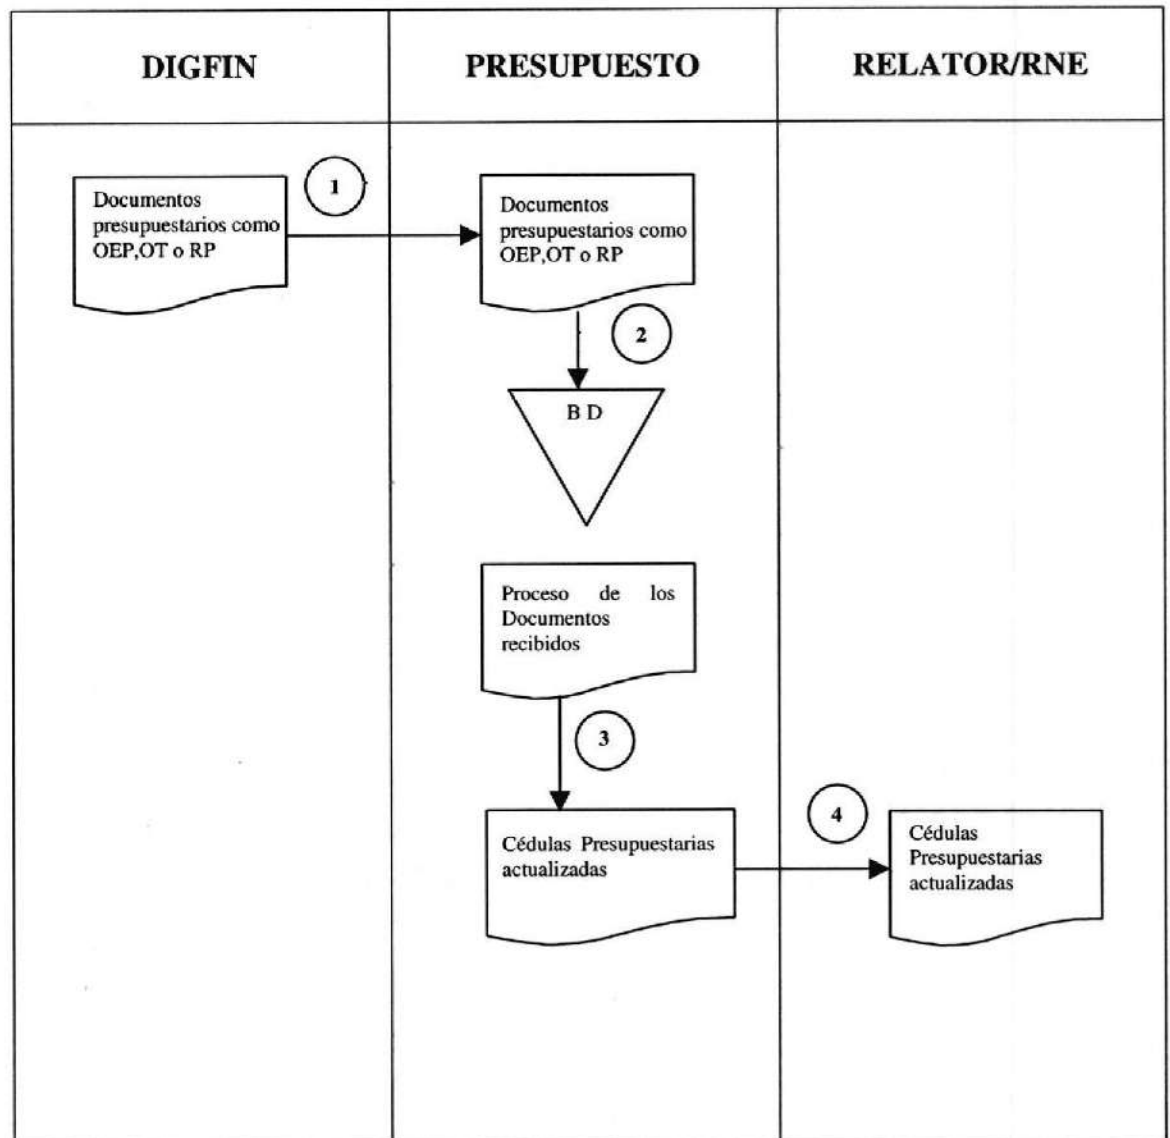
DIGFIN

PRESUPUESTO

RELATOR/RNE

Documentos presupuestarios como OEP,OT o RP

1

Documentos presupuestarios como OEP,OT o RP

2

B D

Proceso de los Documentos recibidos

3

Cédulas Presupuestarias actualizadas

4

Cédulas Presupuestarias actualizadas